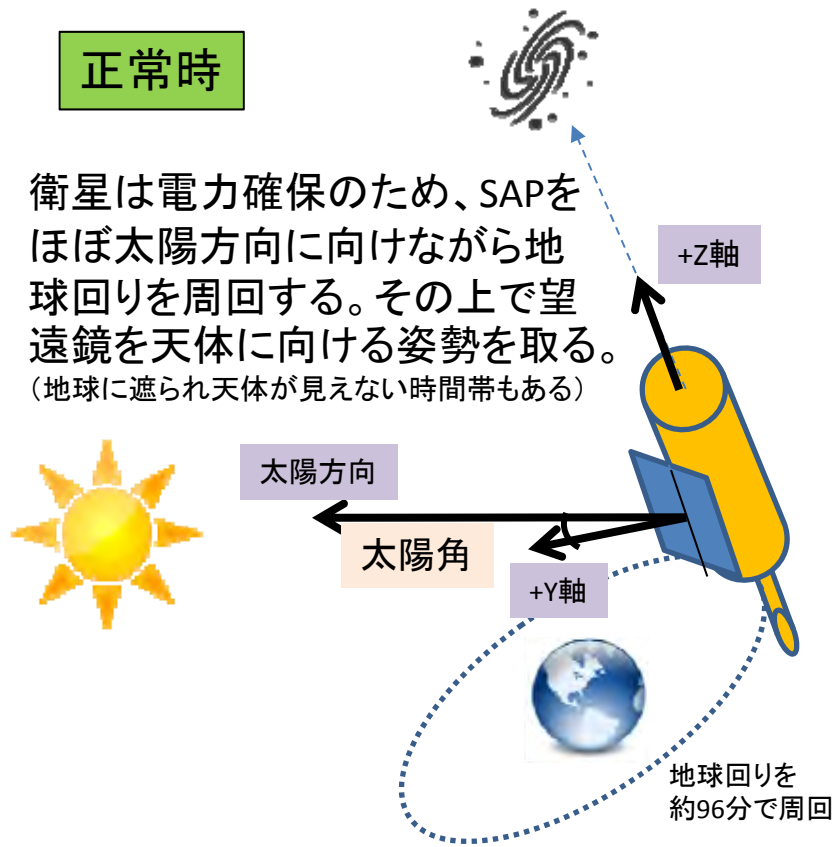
正常時

衛星は電力確保のため、SAPをほぼ太陽方向に向けながら地球回りを周回する。その上で望遠鏡を天体に向ける姿勢を取る。
（地球に遮られ天体が見えない時間帯もある）

+Z軸

太陽方向

太陽角

+Y軸

地球回りを
約96分で周回